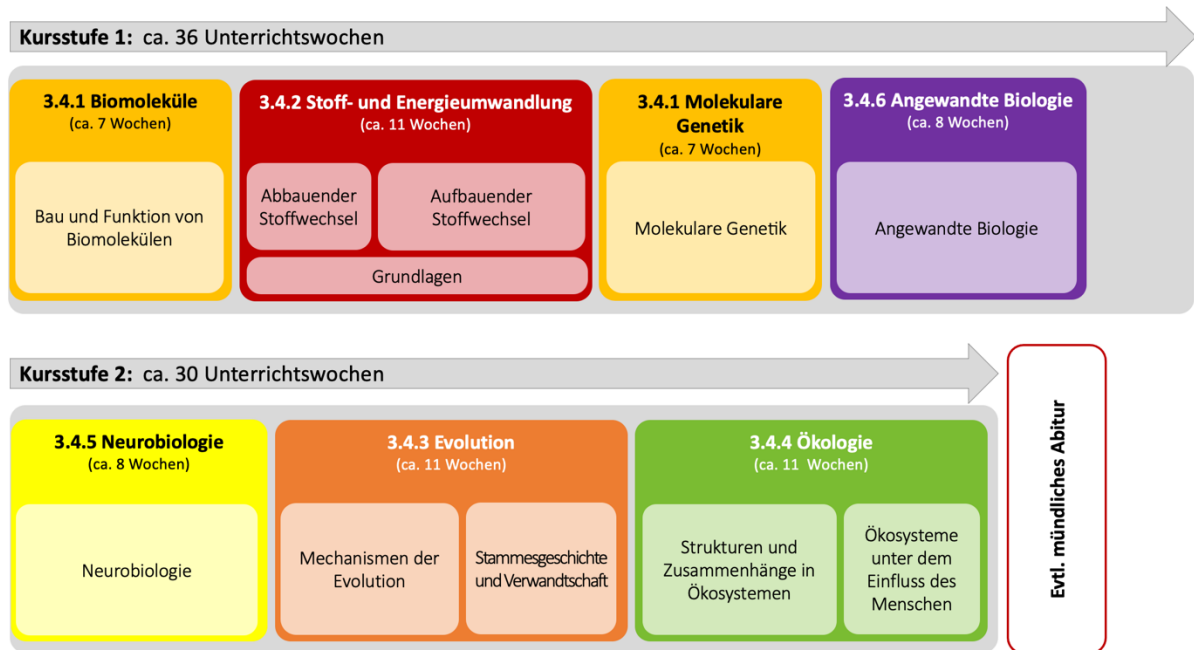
Kursstufe 1: ca. 36 Unterrichtswochen

3.4.1 Biomoleküle
(ca. 7 Wochen)

Bau und Funktion von Biomolekülen

3.4.2 Stoff- und Energieumwandlung
(ca. 11 Wochen)

Abbauender Stoffwechsel

Aufbauender Stoffwechsel

Grundlagen

3.4.1 Molekulare Genetik
(ca. 7 Wochen)

Molekulare Genetik

3.4.6 Angewandte Biologie
(ca. 8 Wochen)

Angewandte Biologie

Kursstufe 2: ca. 30 Unterrichtswochen

3.4.5 Neurobiologie
(ca. 8 Wochen)

Neurobiologie

3.4.3 Evolution
(ca. 11 Wochen)

Mechanismen der Evolution

Stammesgeschichte und Verwandtschaft

3.4.4 Ökologie
(ca. 11 Wochen)

Strukturen und Zusammenhänge in Ökosystemen

Ökosysteme unter dem Einfluss des Menschen

Evtl. mündliches Abitur